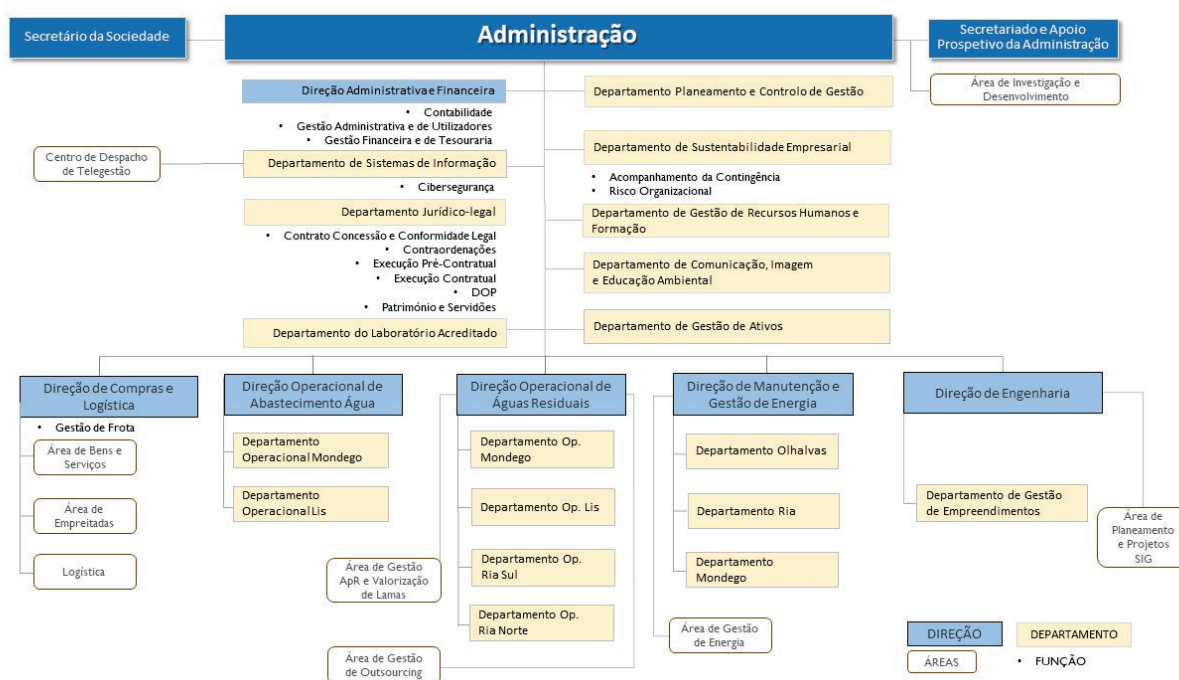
Secretário da Sociedade

Administração

Secretariado e Apoio Prospetivo da Administração

Área de Investigação e Desenvolvimento

Direção Administrativa e Financeira

• Contabilidade
• Gestão Administrativa e de Utilizadores
• Gestão Financeira e de Tesouraria

Departamento Planeamento e Controlo de Gestão

Centro de Despacho de Telegestão

Departamento de Sistemas de Informação

• Cibersegurança

Departamento de Sustentabilidade Empresarial

• Acompanhamento da Contingência
• Risco Organizacional

Departamento Jurídico-legal

• Contrato Concessão e Conformidade Legal
• Contraordenações
• Execução Pré-Contratual
• Execução Contratual
• DOP
• Património e Servidões

Departamento de Gestão de Recursos Humanos e Formação

Departamento de Comunicação, Imagem e Educação Ambiental

Departamento do Laboratório Acreditado

Departamento de Gestão de Ativos

Direção de Compras e Logística

• Gestão de Frota

Área de Bens e Serviços

Área de Empreitadas

Logística

Direção Operacional de Abastecimento Água

Departamento Operacional Mondego

Departamento Operacional Lis

Direção Operacional de Águas Residuais

Departamento Op. Mondego

Departamento Op. Lis

Departamento Op. Ria Sul

Departamento Op. Ria Norte

Área de Gestão ApR e Valorização de Lamas

Área de Gestão de Outsourcing

Direção de Manutenção e Gestão de Energia

Departamento Olhalvas

Departamento Ria

Departamento Mondego

Área de Gestão de Energia

Direção de Engenharia

Departamento de Gestão de Empreendimentos

Área de Planeamento e Projetos SIG

DIREÇÃO

DEPARTAMENTO

ÁREAS

• FUNÇÃO